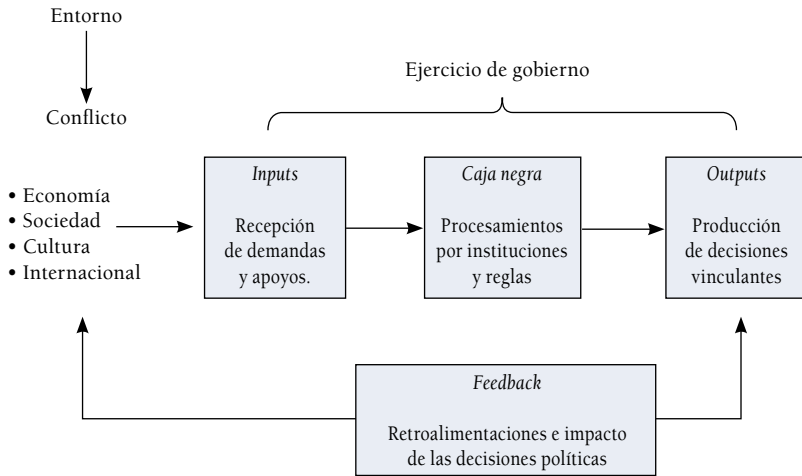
Entorno

Conflicto

Ejercicio de gobierno

• Economía
• Sociedad
• Cultura
• Internacional

*Inputs*

Recepción de demandas y apoyos.

*Caja negra*

Procesamientos por instituciones y reglas

*Outputs*

Producción de decisiones vinculantes

*Feedback*

Retroalimentaciones e impacto de las decisiones políticas